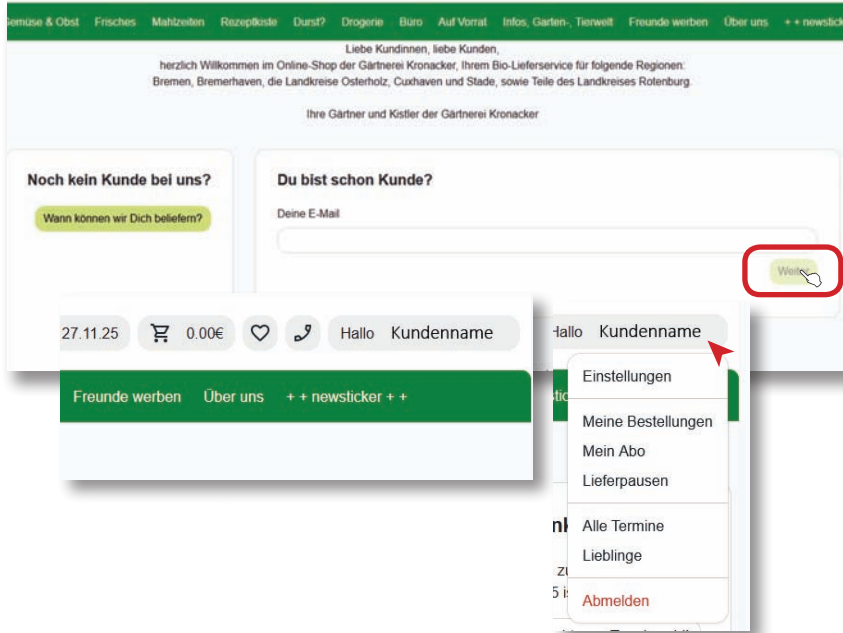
Gemüse & Obst Frisches Mahlzeiten Rezeptkiste Durst? Drogerie Büro Auf Vorrat Infos, Garten-, Tierwelt Freunde werben Über uns + + newstick

Liebe Kundinnen, liebe Kunden,
herzlich Willkommen im Online-Shop der Gärtnerei Kronacker, Ihrem Bio-Lieferservice für folgende Regionen:
Bremen, Bremerhaven, die Landkreise Osterholz, Cuxhaven und Stade, sowie Teile des Landkreises Rotenburg.

Ihre Gärtner und Kistler der Gärtnerei Kronacker

Noch kein Kunde bei uns?

Wann können wir Dich beliefern?

Du bist schon Kunde?

Deine E-Mail

Weiter

27.11.25 0.00€ Hallo Kundenname

Freunde werben Über uns + + newsticker + +

Hallo Kundenname

Einstellungen

Meine Bestellungen
Mein Abo
Lieferpausen

Alle Termine
Lieblinge

Abmelden

nk
zu
5 i